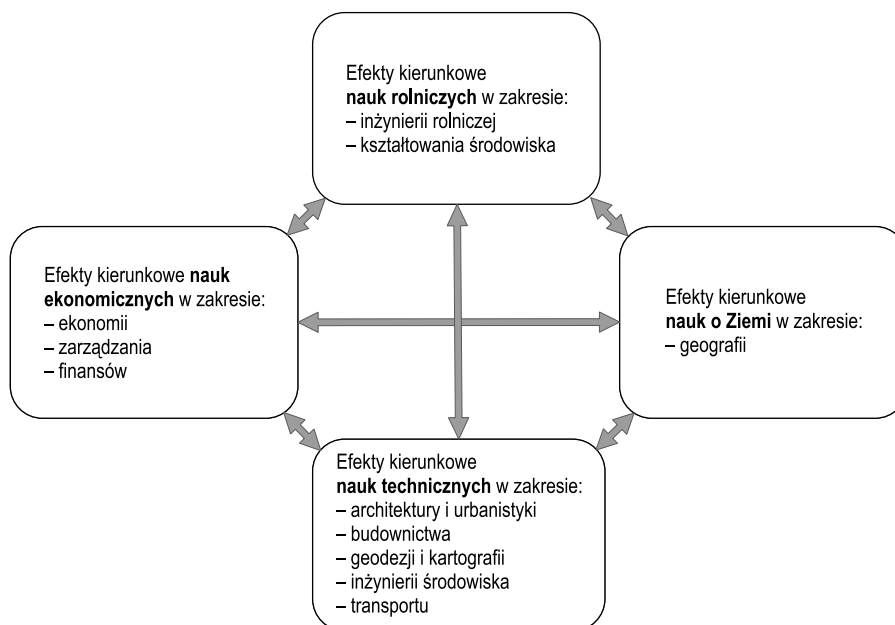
Efekty kierunkowe **nauk rolniczych** w zakresie:
– inżynierii rolniczej
– kształtowania środowiska

Efekty kierunkowe **nauk ekonomicznych** w zakresie:
– ekonomii
– zarządzania
– finansów

Efekty kierunkowe **nauk o Ziemi** w zakresie:
– geografii

Efekty kierunkowe **nauk technicznych** w zakresie:
– architektury i urbanistyki
– budownictwa
– geodezji i kartografii
– inżynierii środowiska
– transportu